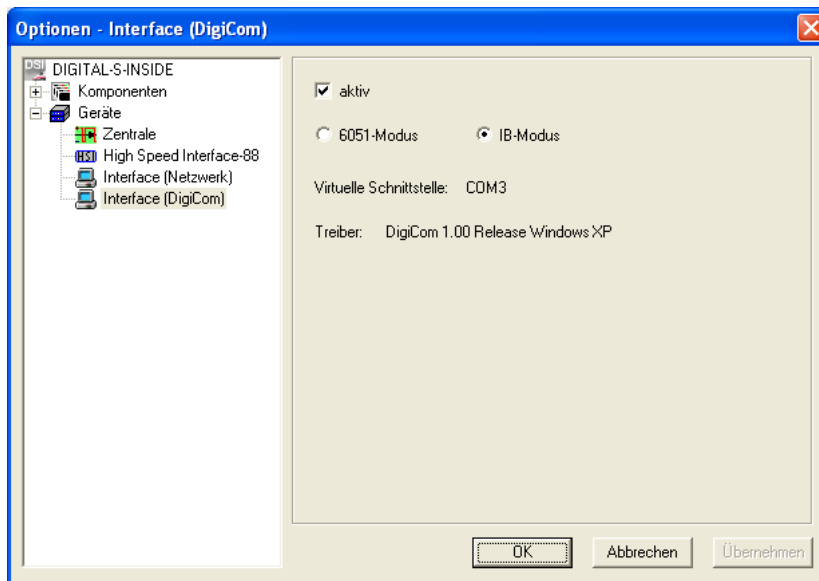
Optionen - Interface (DigiCom)

DSI DIGITAL-S-INSIDE
Komponenten
Geräte
Zentrale
HSI High Speed Interface-88
Interface (Netzwerk)
Interface (DigiCom)

aktiv

6051-Modus
IB-Modus

Virtuelle Schnittstelle: COM3

Treiber: DigiCom 1.00 Release Windows XP

OK
Abbrechen
Übernehmen